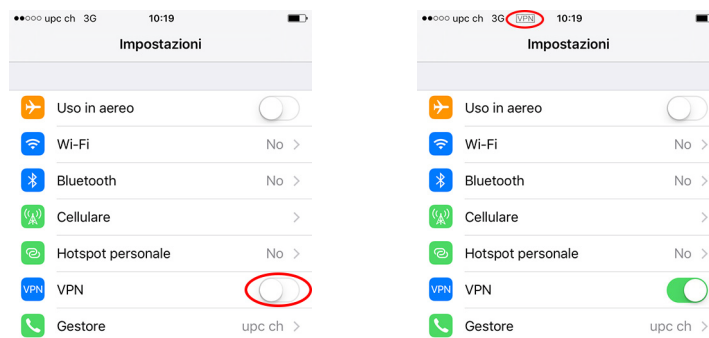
●●○○○ upc ch 3G 10:19

Impostazioni

Uso in aereo

Wi-Fi No >

Bluetooth No >

Cellulare >

Hotspot personale No >

VPN VPN

Gestore upc ch >

●●○○○ upc ch 3G VPN 10:19

Impostazioni

Uso in aereo

Wi-Fi No >

Bluetooth No >

Cellulare >

Hotspot personale No >

VPN VPN

Gestore upc ch >